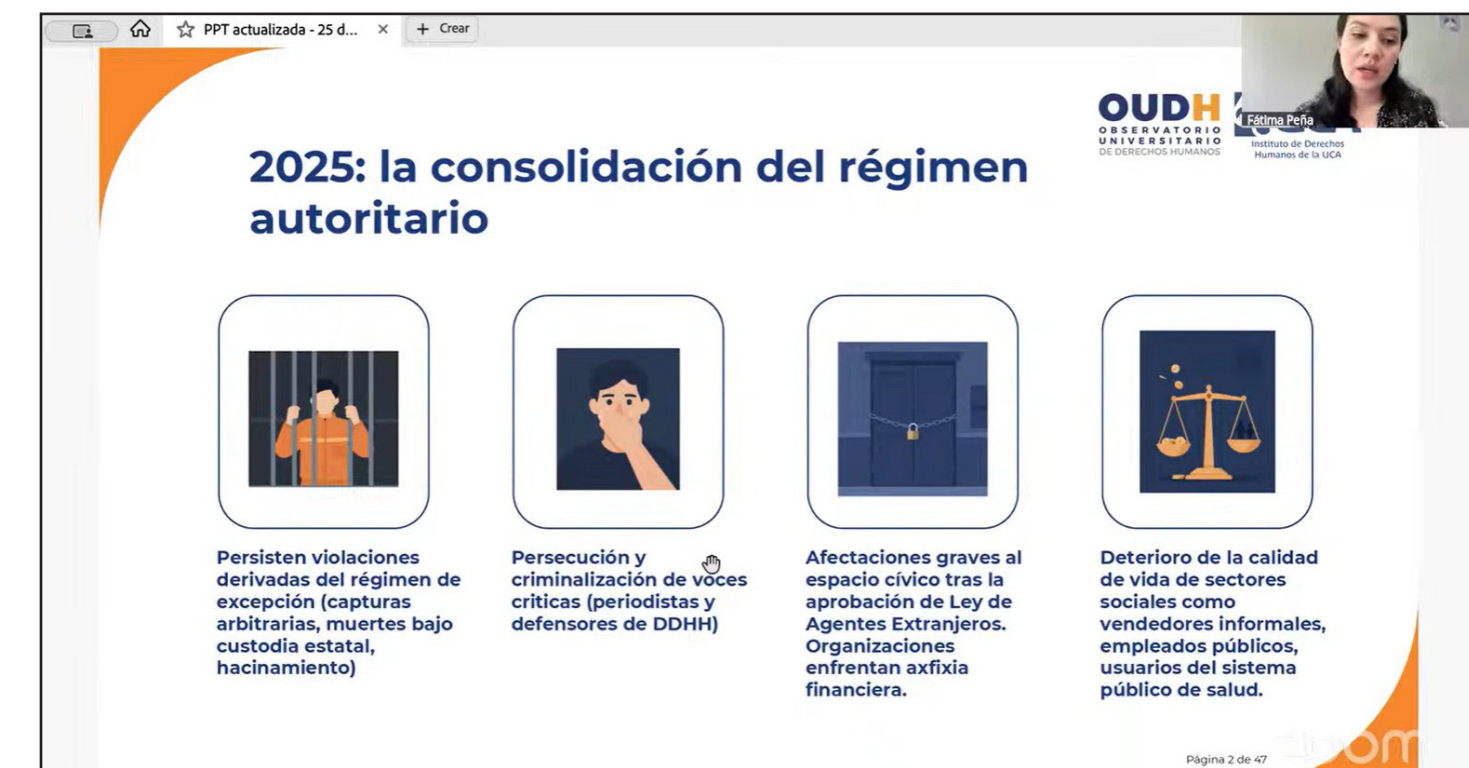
PPT actualizada - 25 d... ×

+ Crear

OUDH
OBSERVATORIO UNIVERSITARIO DE DERECHOS HUMANOS

Fátima Peña

Instituto de Derechos Humanos de la UCA

2025: la consolidación del régimen autoritario

Persisten violaciones derivadas del régimen de excepción (capturas arbitrarias, muertes bajo custodia estatal, hacinamiento)

Persecución y criminalización de voces criticas (periodistas y defensores de DDHH)

Afectaciones graves al espacio cívico tras la aprobación de Ley de Agentes Extranjeros. Organizaciones enfrentan axfixia financiera.

Deterioro de la calidad de vida de sectores sociales como vendedores informales, empleados públicos, usuarios del sistema público de salud.

Página 2 de 47

zoom